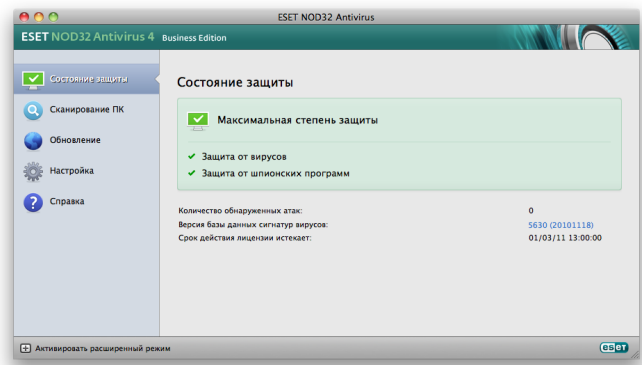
ESET NOD32 Antivirus

ESET NOD32 Antivirus 4 Business Edition

Состояние защиты
Сканирование ПК
Обновление
Настройка
Справка

Состояние защиты

Максимальная степень защиты

✔ Защита от вирусов
✔ Защита от шпионских программ

| | |
|---|---|
| Количество обнаруженных атак: | 0 |
| Версия базы данных сигнатур вирусов: | 5630 (20101118) |
| Срок действия лицензии истекает: | 01/03/11 13:00:00 |

Активировать расширенный режим

eset